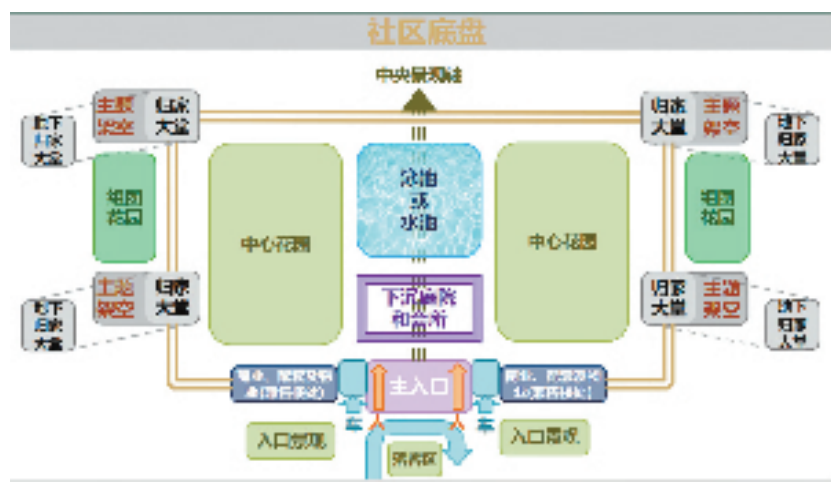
社区底盘

中央景观轴

主题架空
归家大堂
地下归家大堂

组团花园

中心花园

泳池或水池

中心花园

归家大堂
主题架空
地下归家大堂

组团花园

主题架空
归家大堂
地下归家大堂

下沉庭院和会所

归家大堂
主题架空
地下归家大堂

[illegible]

主入口

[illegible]

车

车

入口景观

景观区

入口景观